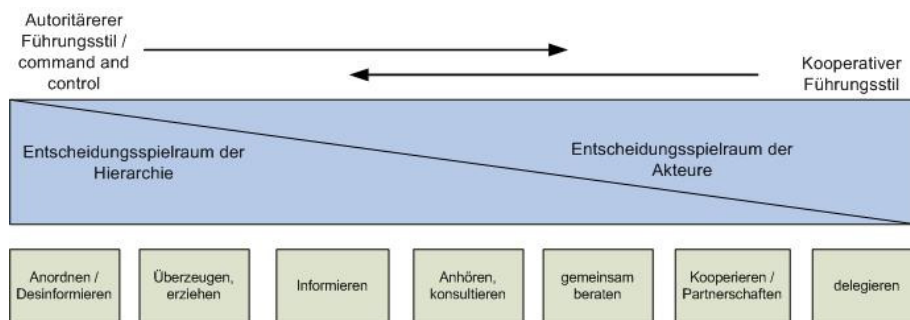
Autoritärerer Führungsstil / command and control

Kooperativer Führungsstil

Entscheidungsspielraum der Hierarchie

Entscheidungsspielraum der Akteure

Anordnen / Desinformieren

Überzeugen, erziehen

Informieren

Anhören, konsultieren

gemeinsam beraten

Kooperieren / Partnerschaften

delegieren